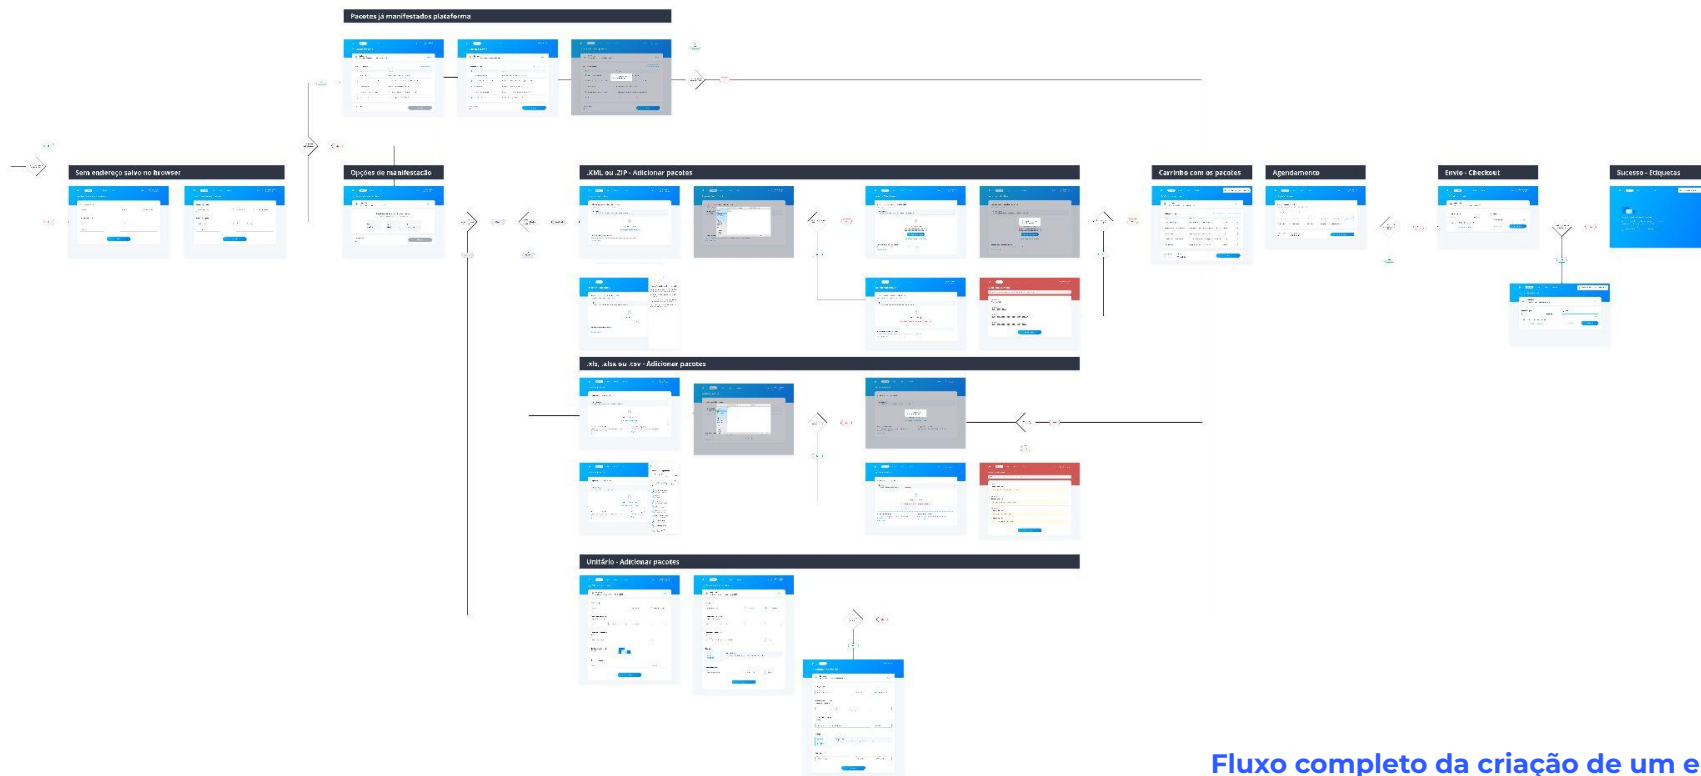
Pacotes já manifestados plataforma

Sem endereço salvo no browser

Opções de manifestação

.XML ou .ZIP - Adicionar pacotes

Carrinho com os pacotes

Agendamento

Envio - Checkout

Sucesso - Etiquetas

.xls, .xlsx ou .csv - Adicionar pacotes

Unitário - Adicionar pacotes

Fluxo completo da criação de um e